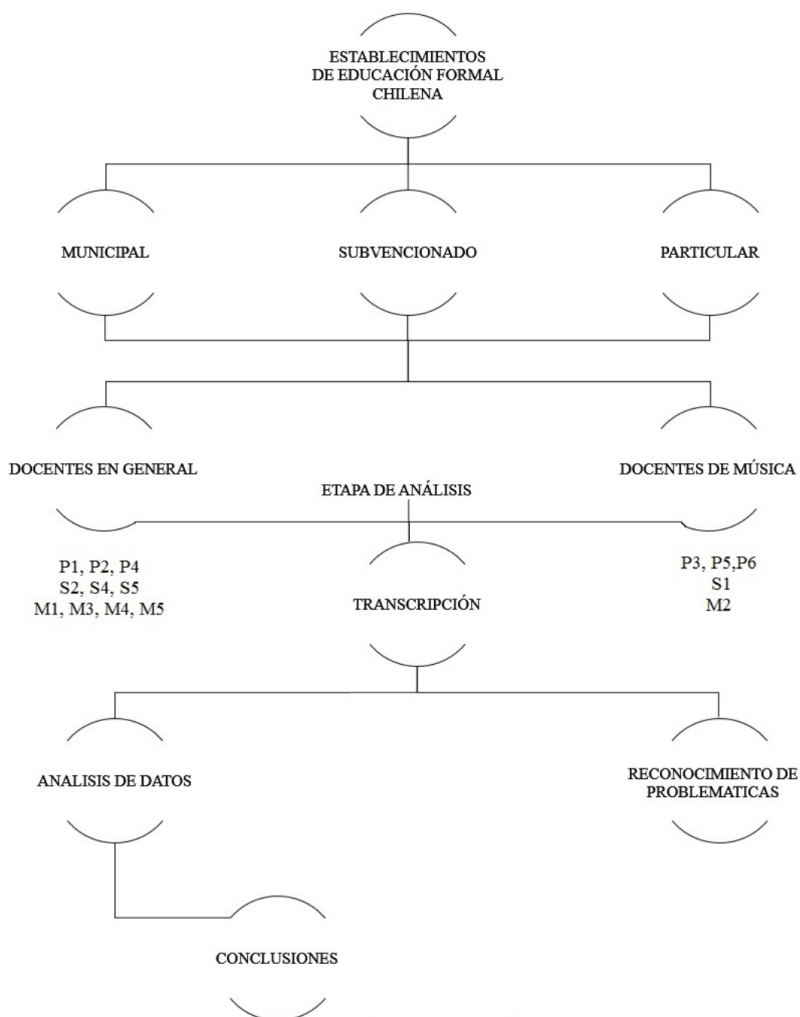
ESTABLECIMIENTOS DE EDUCACIÓN FORMAL CHILENA

MUNICIPAL

SUBVENCIONADO

PARTICULAR

DOCENTES EN GENERAL

DOCENTES DE MÚSICA

ETAPA DE ANÁLISIS

P1, P2, P4
S2, S4, S5
M1, M3, M4, M5

TRANSCRIPCIÓN

P3, P5,P6
S1
M2

ANALISIS DE DATOS

RECONOCIMIENTO DE PROBLEMATICAS

CONCLUSIONES